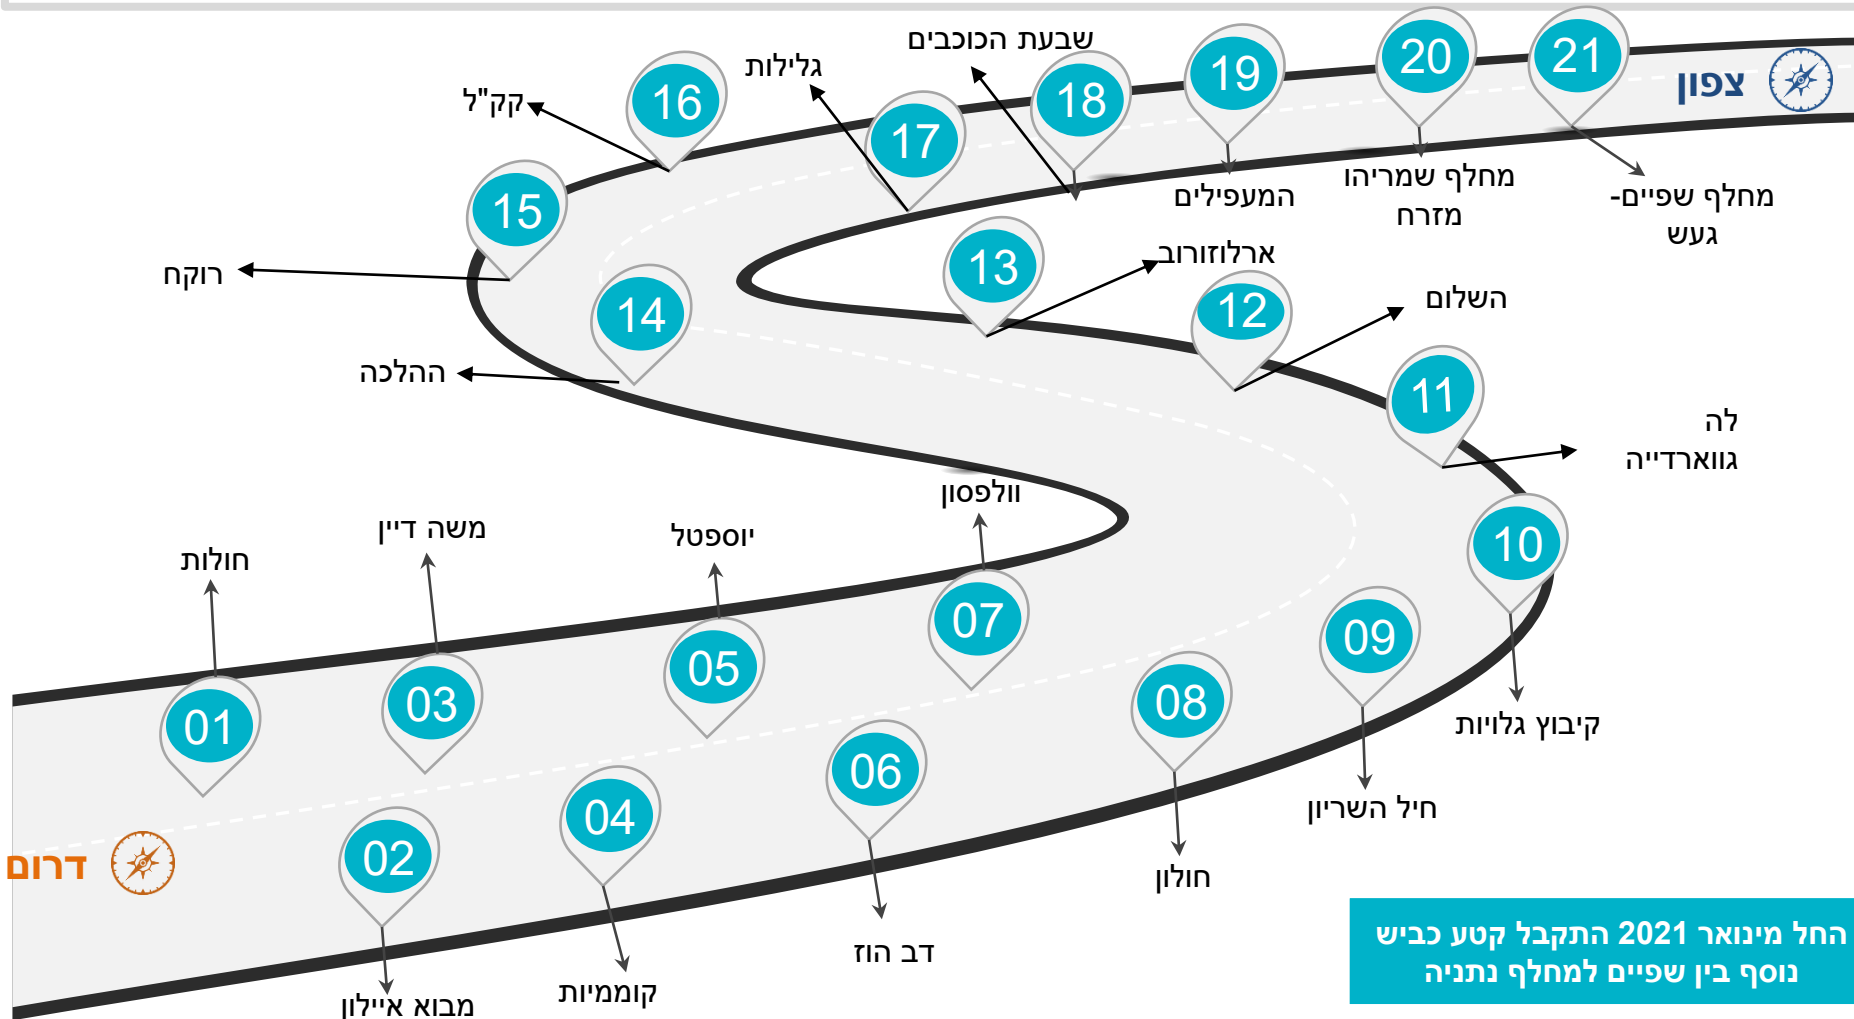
21
מחלף שפיים-געש

20
מחלף שמריהו מזרח

19
המעפילים

18
שבעת הכוכבים

17
גלילות

16
קק"ל

15
רוקח

14
ההלכה

13
ארלוזורוב

12
השלום

11
לה גווארדייה

10
קיבוץ גלויות

09
חיל השריון

08
חולון

07
וולפסון

06
דב הוז

05
יוספטל

04
קוממיות

03
משה דיין

02
מבוא איילון

01
חולות

צפון
דרום

החל מינואר 2021 התקבל קטע כביש נוסף בין שפיים למחלף נתניה